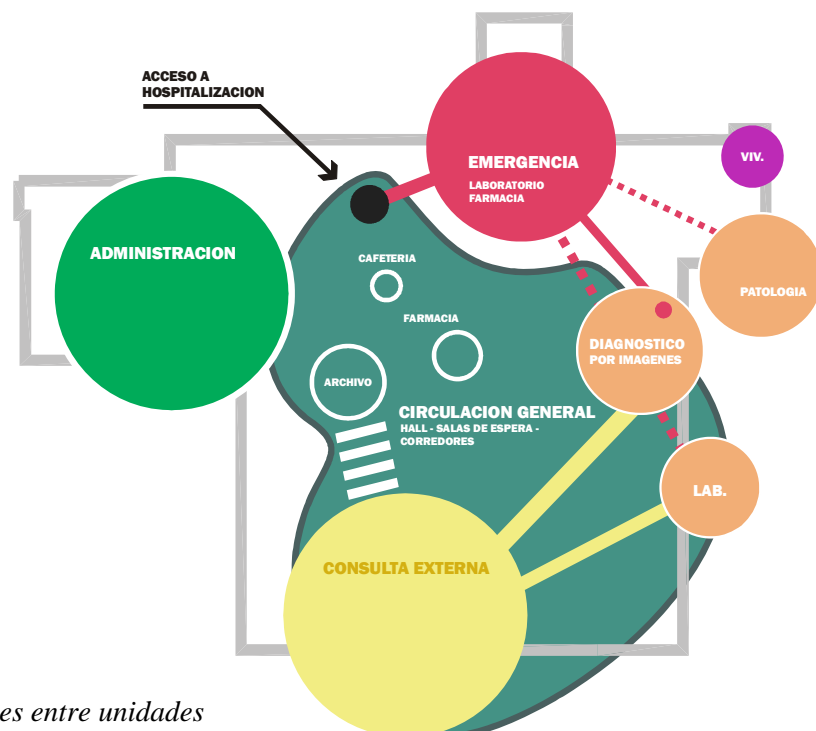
ACCESO A HOSPITALIZACION

EMERGENCIA
LABORATORIO
FARMACIA

VIV.

ADMINISTRACION

CAFETERIA

FARMACIA

PATOLOGIA

DIAGNOSTICO POR IMAGENES

ARCHIVO

CIRCULACION GENERAL
HALL - SALAS DE ESPERA - CORREDORES

LAB.

CONSULTA EXTERNA

es entre unidades